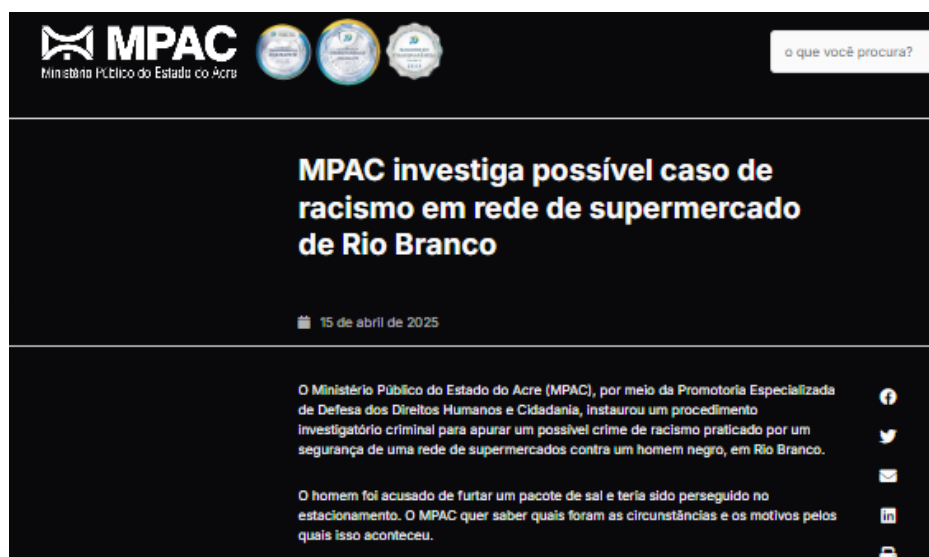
MPAC
Ministério Público do Estado do Acre

o que você procura?

MPAC investiga possível caso de racismo em rede de supermercado de Rio Branco

15 de abril de 2025

O Ministério Público do Estado do Acre (MPAC), por meio da Promotoria Especializada de Defesa dos Direitos Humanos e Cidadania, instaurou um procedimento investigatório criminal para apurar um possível crime de racismo praticado por um segurança de uma rede de supermercados contra um homem negro, em Rio Branco.

O homem foi acusado de furtar um pacote de sal e teria sido perseguido no estacionamento. O MPAC quer saber quais foram as circunstâncias e os motivos pelos quais isso aconteceu.